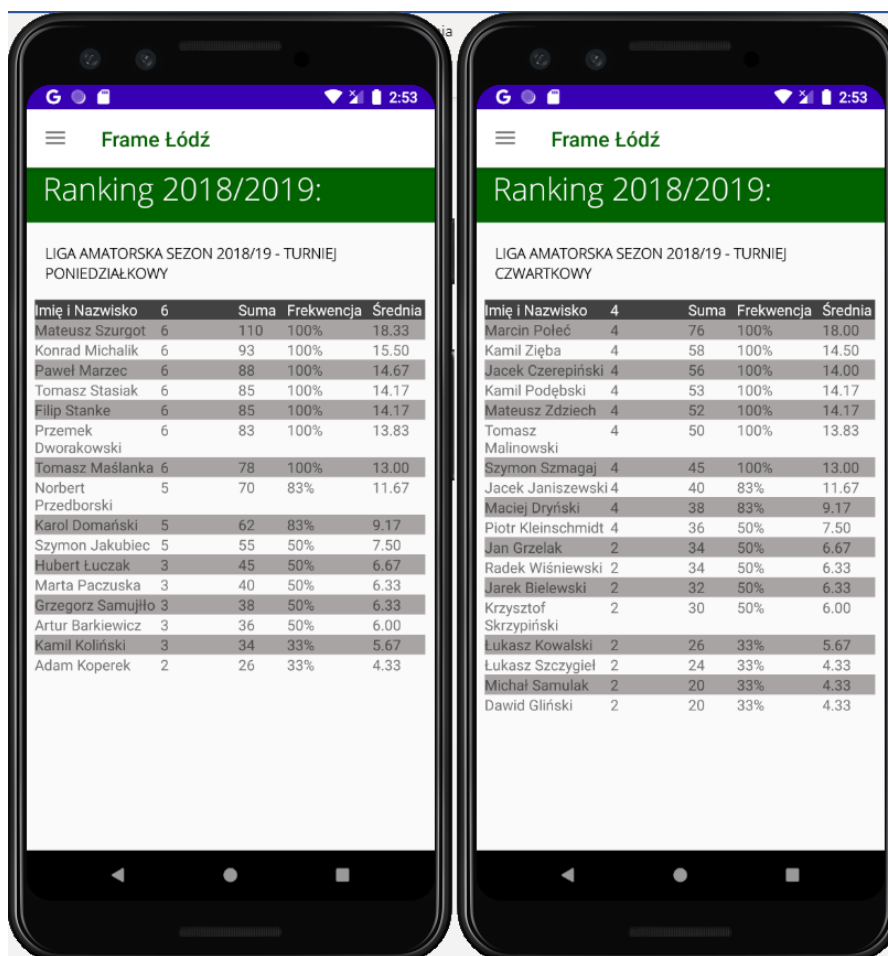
G 2:53

Frame Łódź

Ranking 2018/2019:

LIGA AMATORSKA SEZON 2018/19 - TURNIEJ PONIEDZIAŁKOWY

| Imię i Nazwisko | 6 | Suma | Frekwencja | Średnia |
|---|---|---|---|---|
| Mateusz Szurgot | 6 | 110 | 100% | 18.33 |
| Konrad Michalik | 6 | 93 | 100% | 15.50 |
| Paweł Marzec | 6 | 88 | 100% | 14.67 |
| Tomasz Stasiak | 6 | 85 | 100% | 14.17 |
| Filip Stanke | 6 | 85 | 100% | 14.17 |
| Przemek Dworakowski | 6 | 83 | 100% | 13.83 |
| Tomasz Maślanka | 6 | 78 | 100% | 13.00 |
| Norbert Przedborski | 5 | 70 | 83% | 11.67 |
| Karol Domański | 5 | 62 | 83% | 9.17 |
| Szymon Jakubiec | 5 | 55 | 50% | 7.50 |
| Hubert Łuczak | 3 | 45 | 50% | 6.67 |
| Marta Paczuska | 3 | 40 | 50% | 6.33 |
| Grzegorz Samujiło | 3 | 38 | 50% | 6.33 |
| Artur Barkiewicz | 3 | 36 | 50% | 6.00 |
| Kamil Koliński | 3 | 34 | 33% | 5.67 |
| Adam Koperek | 2 | 26 | 33% | 4.33 |

G 2:53

Frame Łódź

Ranking 2018/2019:

LIGA AMATORSKA SEZON 2018/19 - TURNIEJ CZWARTKOWY

| Imię i Nazwisko | 4 | Suma | Frekwencja | Średnia |
|---|---|---|---|---|
| Marcin Połeć | 4 | 76 | 100% | 18.00 |
| Kamil Zięba | 4 | 58 | 100% | 14.50 |
| Jacek Czerepiński | 4 | 56 | 100% | 14.00 |
| Kamil Podębski | 4 | 53 | 100% | 14.17 |
| Mateusz Zdziech | 4 | 52 | 100% | 14.17 |
| Tomasz Malinowski | 4 | 50 | 100% | 13.83 |
| Szymon Szmagaj | 4 | 45 | 100% | 13.00 |
| Jacek Janiszewski | 4 | 40 | 83% | 11.67 |
| Maciej Dryński | 4 | 38 | 83% | 9.17 |
| Piotr Kleinschmidt | 4 | 36 | 50% | 7.50 |
| Jan Grzelak | 2 | 34 | 50% | 6.67 |
| Radek Wiśniewski | 2 | 34 | 50% | 6.33 |
| Jarek Bielewski | 2 | 32 | 50% | 6.33 |
| Krzysztof Skrzypiński | 2 | 30 | 50% | 6.00 |
| Łukasz Kowalski | 2 | 26 | 33% | 5.67 |
| Łukasz Szczygieł | 2 | 24 | 33% | 4.33 |
| Michał Samulak | 2 | 20 | 33% | 4.33 |
| Dawid Gliński | 2 | 20 | 33% | 4.33 |